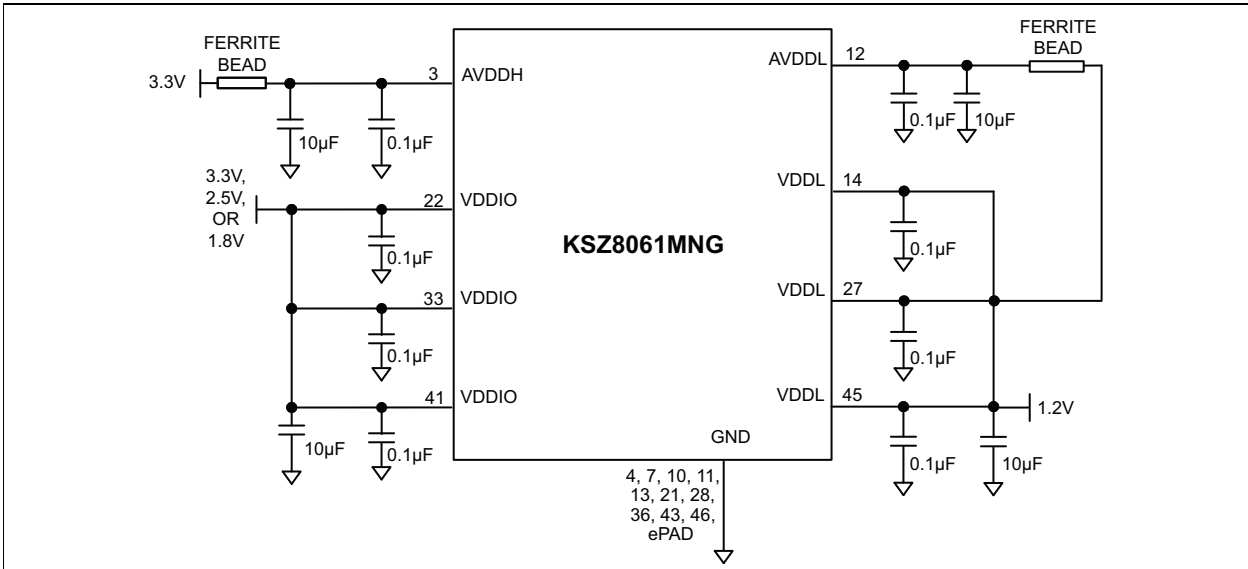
FERRITE BEAD

3.3V

3

AVDDH

10µF

0.1µF

3.3V, 2.5V, OR 1.8V

22

VDDIO

0.1µF

33

VDDIO

0.1µF

41

VDDIO

10µF

0.1µF

KSZ8061MNG

GND

4, 7, 10, 11, 13, 21, 28, 36, 43, 46, ePAD

AVDDL

12

0.1µF

10µF

FERRITE BEAD

VDDL

14

0.1µF

VDDL

27

0.1µF

VDDL

45

1.2V

0.1µF

10µF